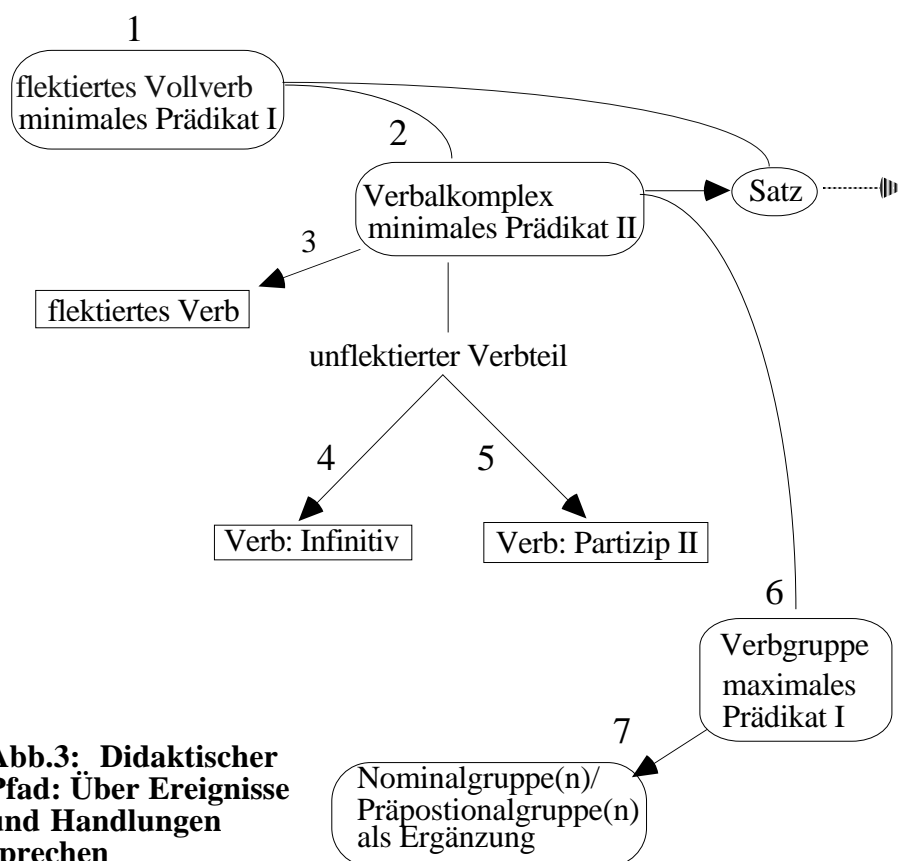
1

flektiertes Vollverb
minimales Prädikat I

2

Verbalkomplex
minimales Prädikat II

Satz

3

flektiertes Verb

unflektierter Verbteil

4

5

Verb: Infinitiv

Verb: Partizip II

6

Verbgruppe
maximales
Prädikat I

7

Nominalgruppe(n)/
Präpostionalgruppe(n)
als Ergänzung

Abb.3: Didaktischer Pfad: Über Ereignisse und Handlungen sprechen